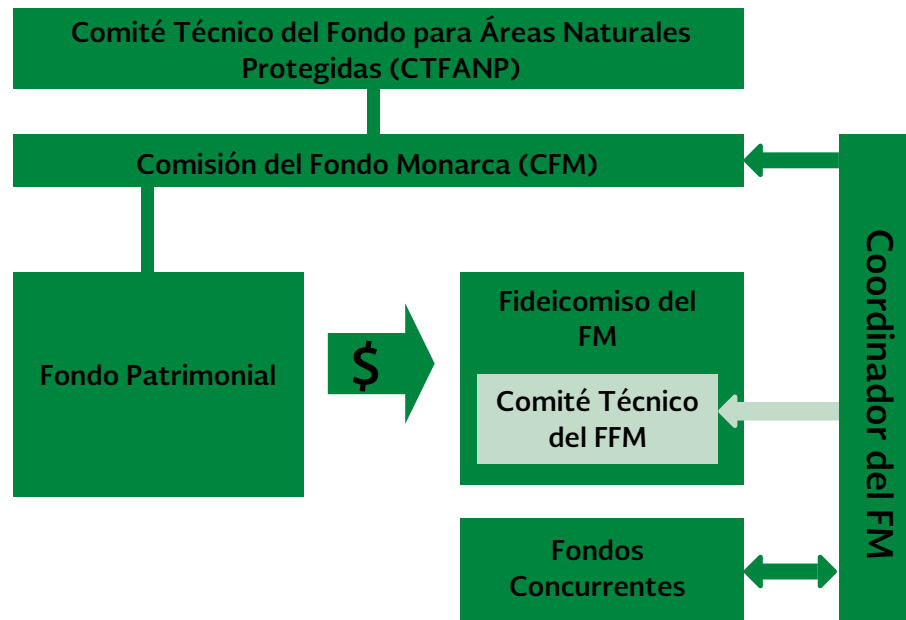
Comité Técnico del Fondo para Áreas Naturales Protegidas (CTFANP)

Comisión del Fondo Monarca (CFM)

Fondo Patrimonial

$

Fideicomiso del FM

Comité Técnico del FFM

Fondos Concurrentes

Coordinador del FM